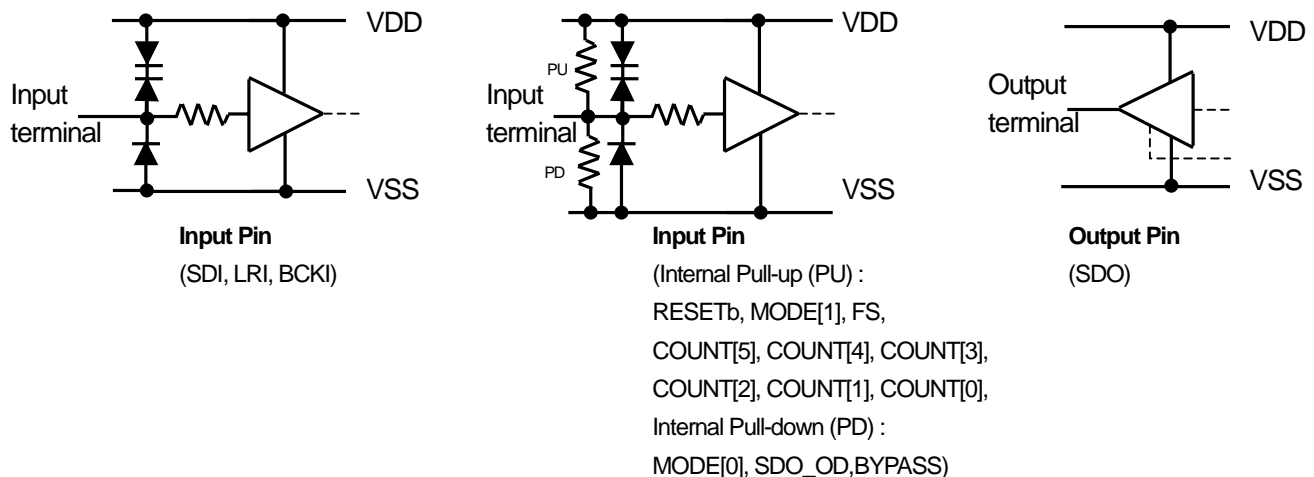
VDD

Input terminal

VSS

**Input Pin**
(SDI, LRI, BCKI)

VDD

PU

Input terminal

PD

VSS

**Input Pin**
(Internal Pull-up (PU) :
RESETb, MODE[1], FS,
COUNT[5], COUNT[4], COUNT[3],
COUNT[2], COUNT[1], COUNT[0],
Internal Pull-down (PD) :
MODE[0], SDO_OD,BYPASS)

VDD

Output terminal

VSS

**Output Pin**
(SDO)